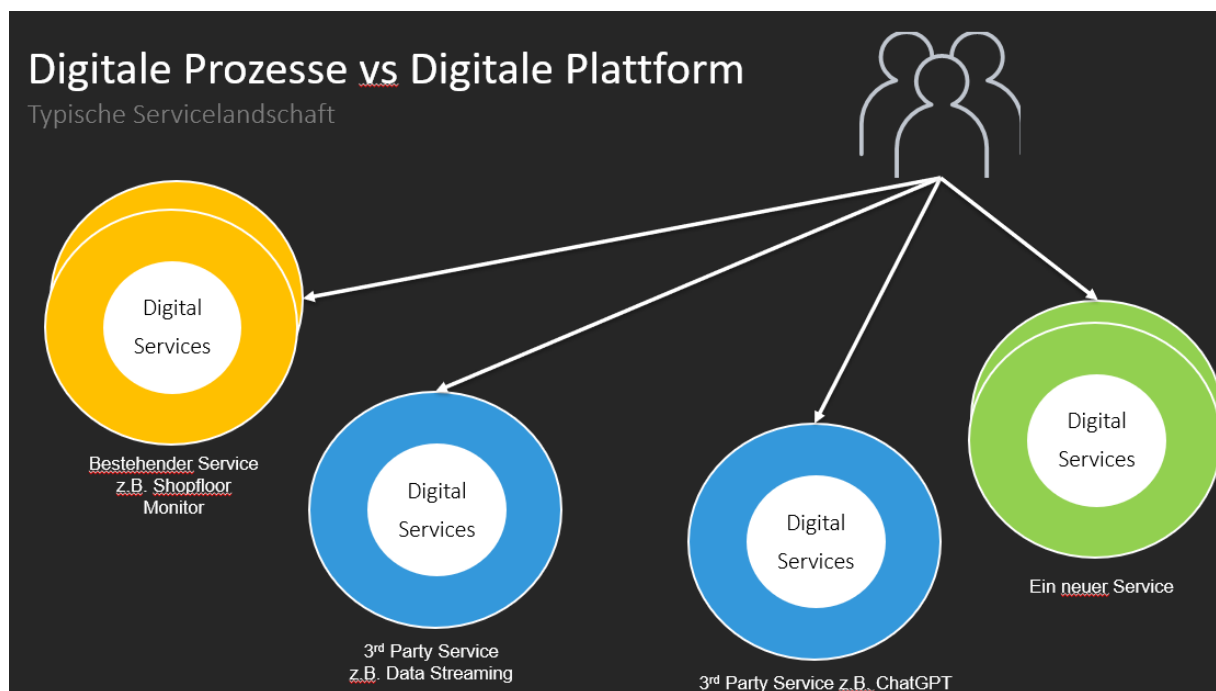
Digitale Prozesse vs Digitale Plattform
Typische Servicelandschaft

Digital Services

Bestehender Service z.B. Shopfloor Monitor

Digital Services

3$^{rd}$ Party Service z.B. Data Streaming

Digital Services

3$^{rd}$ Party Service z.B. ChatGPT

Digital Services

Ein neuer Service